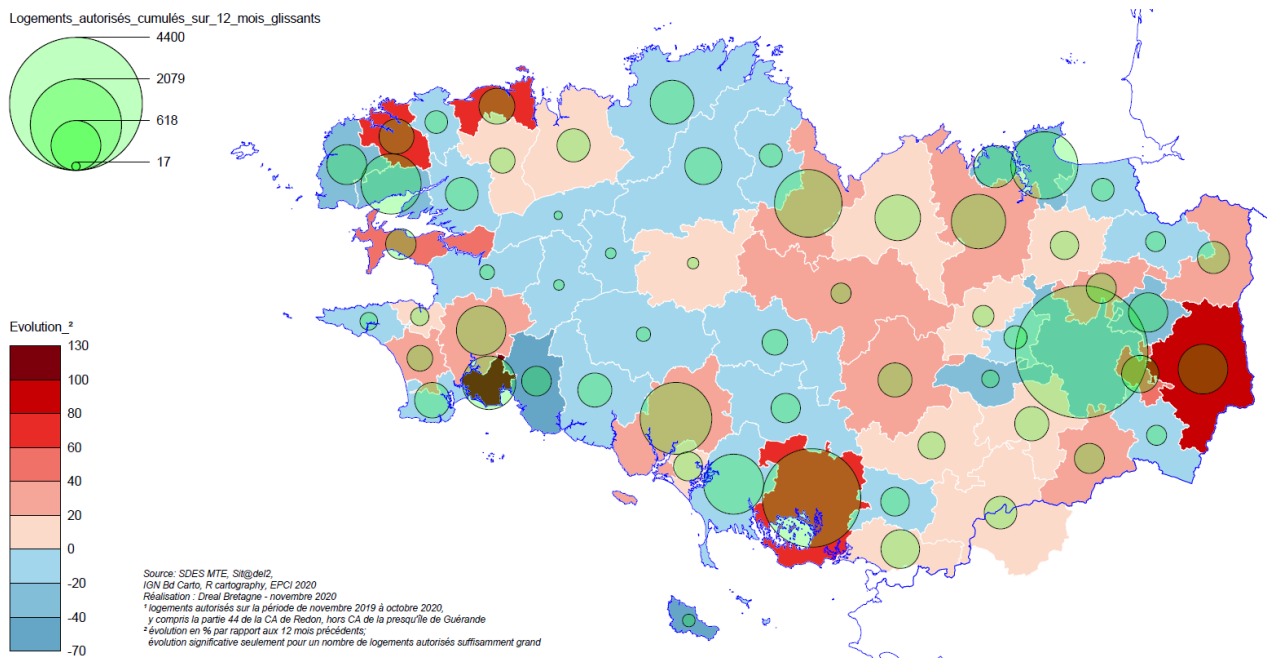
Logements_autorisés_cumulés_sur_12_mois_glissants

4400
2079
618
17

Evolution_²
130
100
80
60
40
20
0
-20
-40
-70

Source: SDES MTE, Sit@del2,
IGN Bd Carto, R cartography, EPCI 2020
Réalisation : Dreal Bretagne - novembre 2020
¹ logements autorisés sur la période de novembre 2019 à octobre 2020,
y compris la partie 44 de la CA de Redon, hors CA de la presqu'île de Guérande
² évolution en % par rapport aux 12 mois précédents;
évolution significative seulement pour un nombre de logements autorisés suffisamment grand